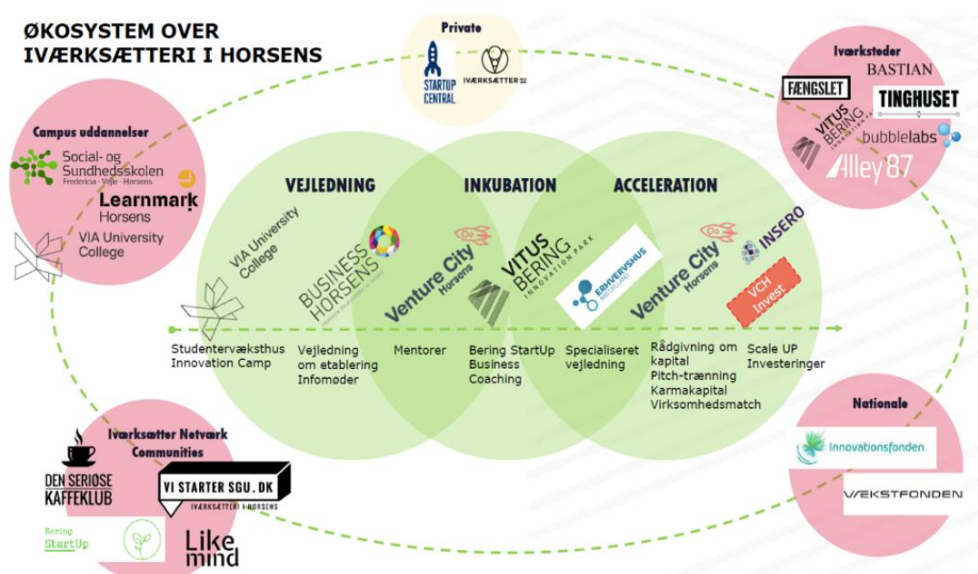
ØKOSYSTEM OVER IVÆRKSÆTTERI I HORSENS

Private

STARTUP CENTRAL

IVÆRKSÆTTER

Iværksteder

FÆNGSLET

BASTIAN

TINGHUSET

VITUS BERING

bubblelabs

Alley 87

Campus uddannelser

Social- og Sundhedsskolen Fredericia · Vejle · Horsens

Learnmark Horsens

VIA University College

VEJLEDNING

INKUBATION

ACCELERATION

VIA University College

BUSINESS HORSENS

Venture City Horsens

VITUS BERING INNOVATION PARK

ERHVERVSHUS

Venture City Horsens

INSERO

VCH Invest

Studenterværksthus Innovation Camp

Vejledning om etablering Infomøder

Mentorer

Bering StartUp Business Coaching

Specialiseret vejledning

Rådgivning om kapital Pitch-træning Karmakapital Virksomhedsmatch

Scale UP Investeringer

Iværksætter Netværk Communities

DEN SERIØSE KAFFEKLUB

VI STARTER SGU. DK IVÆRKSÆTTERI I HORSENS

Bering StartUp

Like mind

Nationale

Innovationsfonden

VÆKSTFONDEN